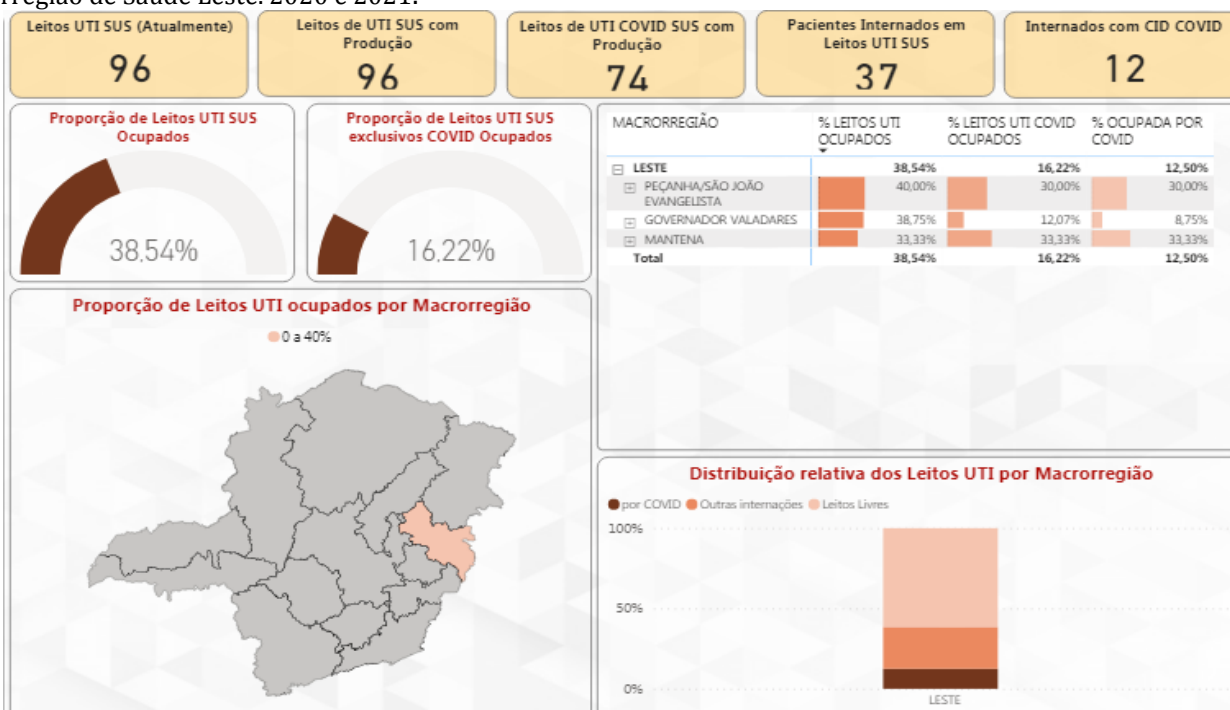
rregião de Saúde Leste. 2020 e 2021.

Leitos UTI SUS (Atualmente)
96

Leitos de UTI SUS com Produção
96

Leitos de UTI COVID SUS com Produção
74

Pacientes Internados em Leitos UTI SUS
37

Internados com CID COVID
12

Proporção de Leitos UTI SUS Ocupados
38,54%

Proporção de Leitos UTI SUS exclusivos COVID Ocupados
16,22%

| MACRORREGIÃO | % LEITOS UTI OCUPADOS | % LEITOS UTI COVID OCUPADOS | % OCUPADA POR COVID |
|---|---|---|---|
| LESTE | 38,54% | 16,22% | 12,50% |
| PEÇANHA/SÃO JOÃO EVANGELISTA | 40,00% | 30,00% | 30,00% |
| GOVERNADOR VALADARES | 38,75% | 12,07% | 8,75% |
| MANTENA | 33,33% | 33,33% | 33,33% |
| Total | 38,54% | 16,22% | 12,50% |

Proporção de Leitos UTI ocupados por Macrorregião
0 a 40%

Distribuição relativa dos Leitos UTI por Macrorregião
por COVID Outras internações Leitos Livres
100%
50%
0%
LESTE